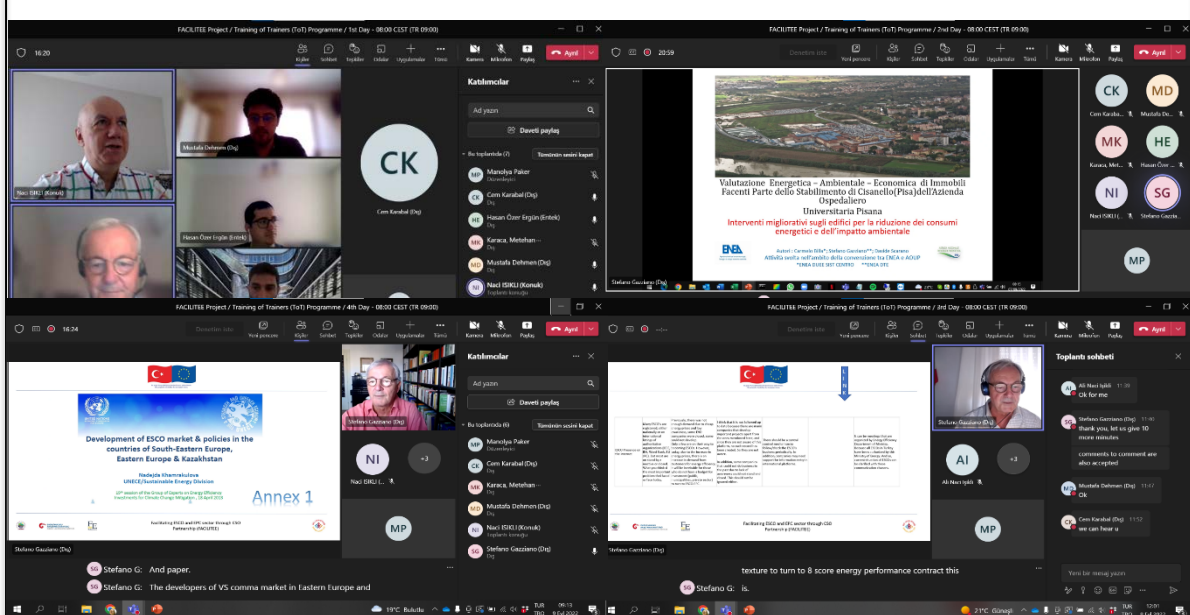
FACILITEE Project / Training of Trainers (ToT) Programme / 1st Day - 08:00 CEST (TR 09:00)

16:20

Kişiler Sohbet Tepkiler Odalar Uygulamalar Tümü Kamera Mikrofon Paylaş Ayrıl

Mustafa Dehmen (Dış)
Naci IŞIKLI (Konuk)
Hasan Özer Ergün (Entek)

CK
Cem Karabal (Dış)

Katılımcılar
Ad yazın
Daveti paylaş
Bu toplantıda (7) Tümünün sesini kapat
MP Manolya Paker Düzenleyici
CK Cem Karabal (Dış)
HE Hasan Özer Ergün (Entek)
MK Karaca, Metehan-- Dış
MD Mustafa Dehmen (Dış)
NI Naci IŞIKLI (Konuk) Toplantı konuğu

FACILITEE Project / Training of Trainers (ToT) Programme / 2nd Day - 08:00 CEST (TR 09:00)

20:59

Davetiye listesi Yeni pencere Kişiler Sohbet Tepkiler Odalar Uygulamalar Tümü Kamera Mikrofon Paylaş Ayrıl

Valutazione Energetica – Ambientale – Economica di Immobili Facenti Parte dello Stabilimento di Cisanello(Pisa)dell'Azienda Ospedaliero Universitaria Pisana
Interventi migliorativi sugli edifici per la riduzione dei consumi energetici e dell'impatto ambientale
ENEA
Autori : Carmelo Billa*; Stefano Gazziano**; Davide Scarano
Attività svolta nell'ambito della convenzione tra ENEA e AOUP
*ENEA DUEE SIST CENTRO **ENEA DTE

Stefano Gazziano (Dış)

CK Cem Karabal (Dış)
MD Manolya Paker
MK Karaca, Metehan-- Dış
HE Hasan Özer Ergün (...
NI Naci IŞIKLI (Ko...
SG Stefano Gazziano (Dış)
MP

FACILITEE Project / Training of Trainers (ToT) Programme / 4th Day - 08:00 CEST (TR 09:00)

16:24

Davetiye listesi Yeni pencere Kişiler Sohbet Tepkiler Odalar Uygulamalar Tümü Kamera Mikrofon Paylaş Ayrıl

Development of ESCO market & policies in the countries of South-Eastern Europe, Eastern Europe & Kazakhstan
Nadejda Khamrakulova
UNECE/Sustainable Energy Division
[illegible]
Annex 1
Facilitating ESCO and EPC sector through CSO Partnership (FACILITEE)

Stefano Gazziano (Dış)
Stefano Gazziano (Dış)
NI Naci IŞIKLI (Konuk)
+3
MP

Katılımcılar
Ad yazın
Daveti paylaş
Bu toplantıda Tümünün sesini kapat
MP Manolya Paker Düzenleyici
CK Cem Karabal (Dış)
MK Karaca, Metehan-- Dış
MD Mustafa Dehmen (Dış)
NI Naci IŞIKLI (Konuk) Toplantı konuğu
SG Stefano Gazziano (Dış) Dış

SG Stefano G: And paper.
SG Stefano G: The developers of VS comma market in Eastern Europe and

FACILITEE Project / Training of Trainers (ToT) Programme / 3rd Day - 08:00 CEST (TR 09:00)

Davetiye listesi Yeni pencere Kişiler Sohbet Tepkiler Odalar Uygulamalar Tümü Kamera Mikrofon Paylaş Ayrıl

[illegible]
Facilitating ESCO and EPC sector through CSO Partnership (FACILITEE)

Stefano Gazziano (Dış)
AI Ali Naci Işikli
+3
MP

Toplantı sohbeti
AI Ali Naci Işikli 11:39
Ok for me
SG Stefano Gazziano (Dış) 11:40
thank you, let us give 10 more minutes
comments to comment are also accepted
MD Mustafa Dehmen (Dış) 11:47
Ok
CK Cem Karabal (Dış) 11:52
we can hear u
Yeni bir mesaj yazın

texture to turn to 8 score energy performance contract this
SG Stefano G: is.

19°C Bulutlu 09:13
21°C Güneşli 12:01